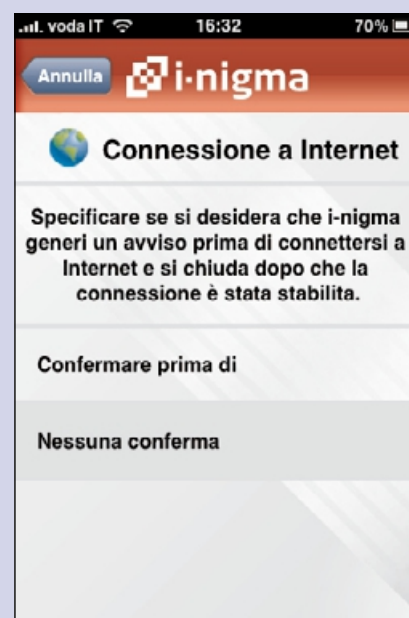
voda IT 16:32 70%

Annulla i-nigma

Connessione a Internet

Specificare se si desidera che i-nigma generi un avviso prima di connettersi a Internet e si chiuda dopo che la connessione è stata stabilita.

Confermare prima di

Nessuna conferma